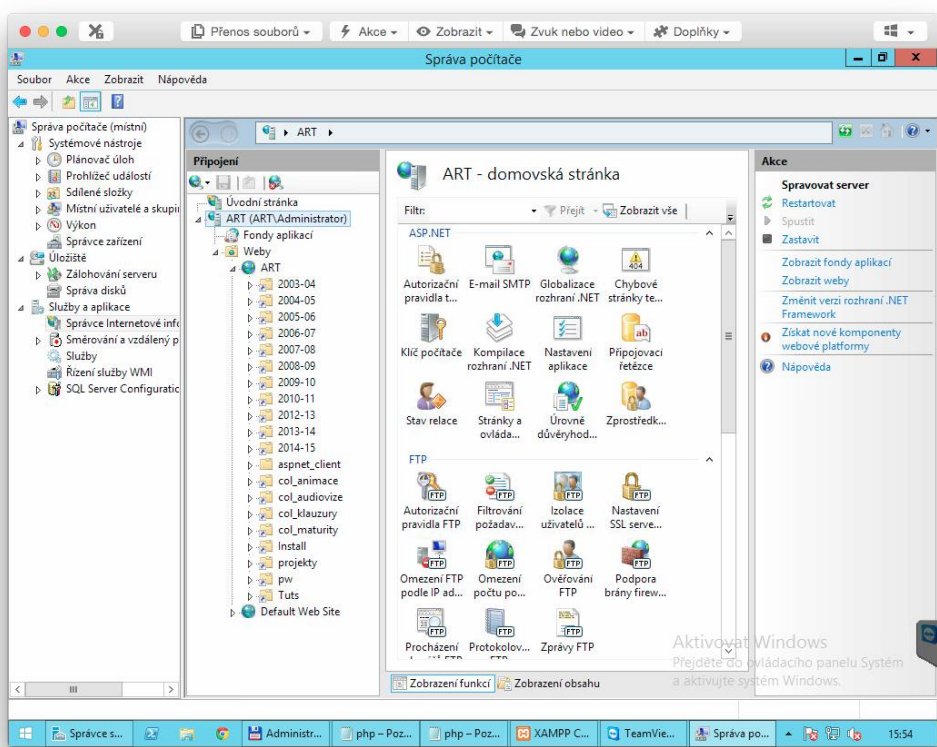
Přenos souborů ▾ Akce ▾ Zobrazit ▾ Zvuk nebo video ▾ Doplňky ▾

Správa počítače

Soubor Akce Zobrazit Nápověda

Správa počítače (místní)
Systémové nástroje
Plánovač úloh
Prohlížeč událostí
Sdílené složky
Místní uživatelé a skupi
Výkon
Správce zařízení
Úložiště
Zálohování serveru
Správa disků
Služby a aplikace
Správce Internetové info
Směrování a vzdálený p
Služby
Řízení služby WMI
SQL Server Configuratic

ART ▸

Připojení
Úvodní stránka
ART (ART\Administrator)
Fondy aplikací
Weby
ART
2003-04
2004-05
2005-06
2006-07
2007-08
2008-09
2009-10
2010-11
2012-13
2013-14
2014-15
aspnet_client
col_animace
col_audiovize
col_klauzury
col_maturity
Install
projekty
pw
Tuts
Default Web Site

ART - domovská stránka

Filtr: Přejít Zobrazit vše

ASP.NET
Autorizační pravidla t...
E-mail SMTP
Globalizace rozhraní .NET
Chybové stránky te...
Klíč počítače
Kompilace rozhraní .NET
Nastavení aplikace
Připojovací řetězce
Stav relace
Stránky a ovládá...
Úrovně důvěryhod...
Zprostředk...

FTP
Autorizační pravidla FTP
Filtrování požadav...
Izolace uživatelů ...
Nastavení SSL serve...
Omezení FTP podle IP ad...
Omezení počtu po...
Ověřování FTP
Podpora brány firew...
Procházení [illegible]
Protokolov...
Zprávy FTP

Zobrazení funkcí Zobrazení obsahu

Akce
Spravovat server
Restartovat
Spustit
Zastavit
Zobrazit fondy aplikací
Zobrazit weby
Změnit verzi rozhraní .NET Framework
Získat nové komponenty webové platformy
Nápověda

Aktivovat Windows
Přejděte do ovládacího panelu Systém a aktivujte systém Windows.

Správce s... Administr... php – Poz... php – Poz... XAMPP C... TeamVie... Správa po... 15:54